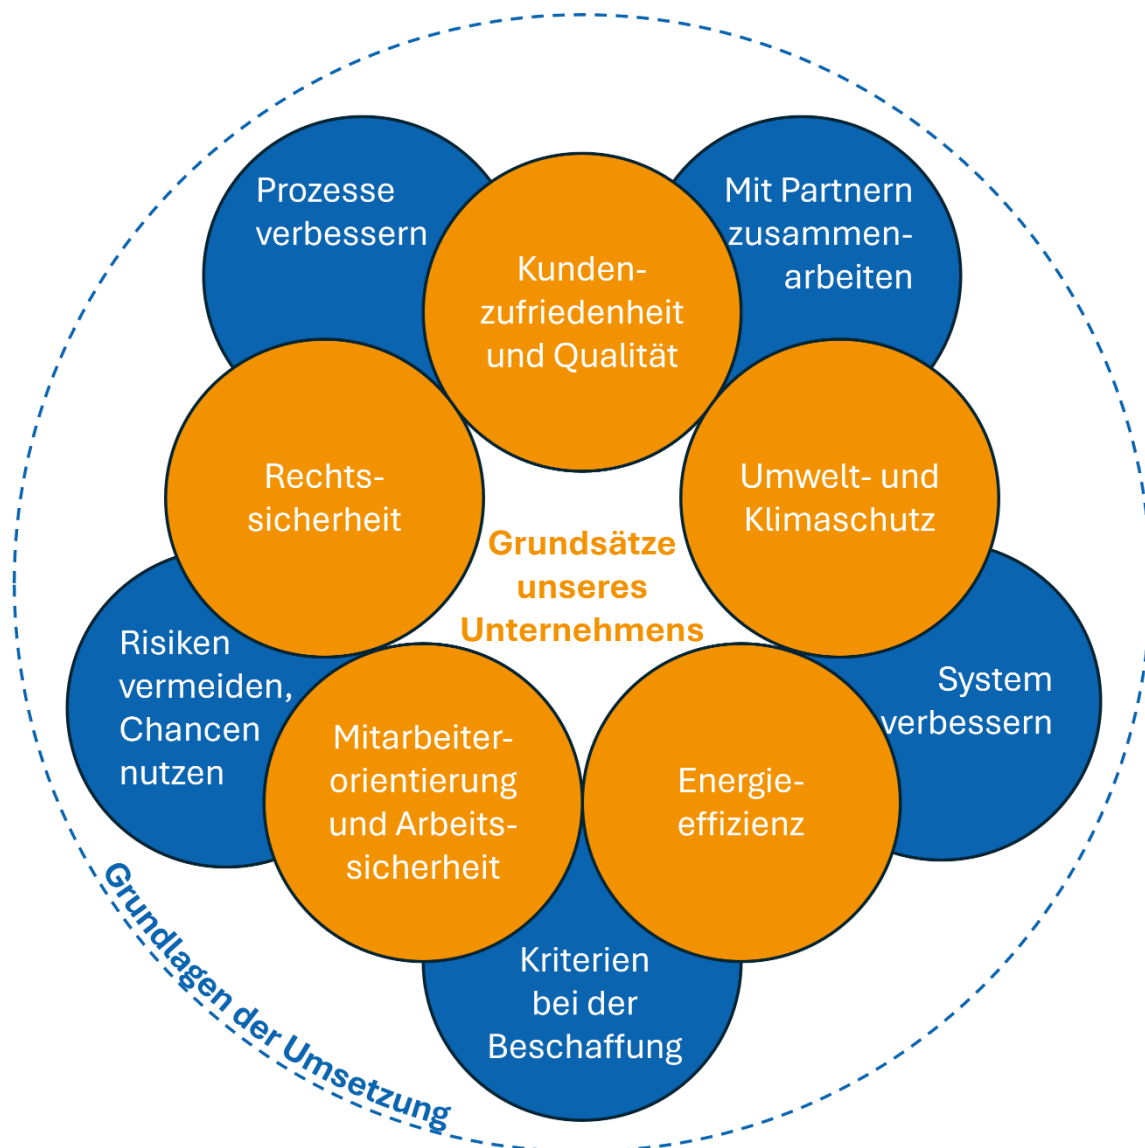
Prozesse verbessern

Kundenzufriedenheit und Qualität

Mit Partnern zusammenarbeiten

Rechtssicherheit

Grundsätze unseres Unternehmens

Umwelt- und Klimaschutz

Risiken vermeiden, Chancen nutzen

Mitarbeiterorientierung und Arbeitssicherheit

Energieeffizienz

System verbessern

Kriterien bei der Beschaffung

Grundlagen der Umsetzung